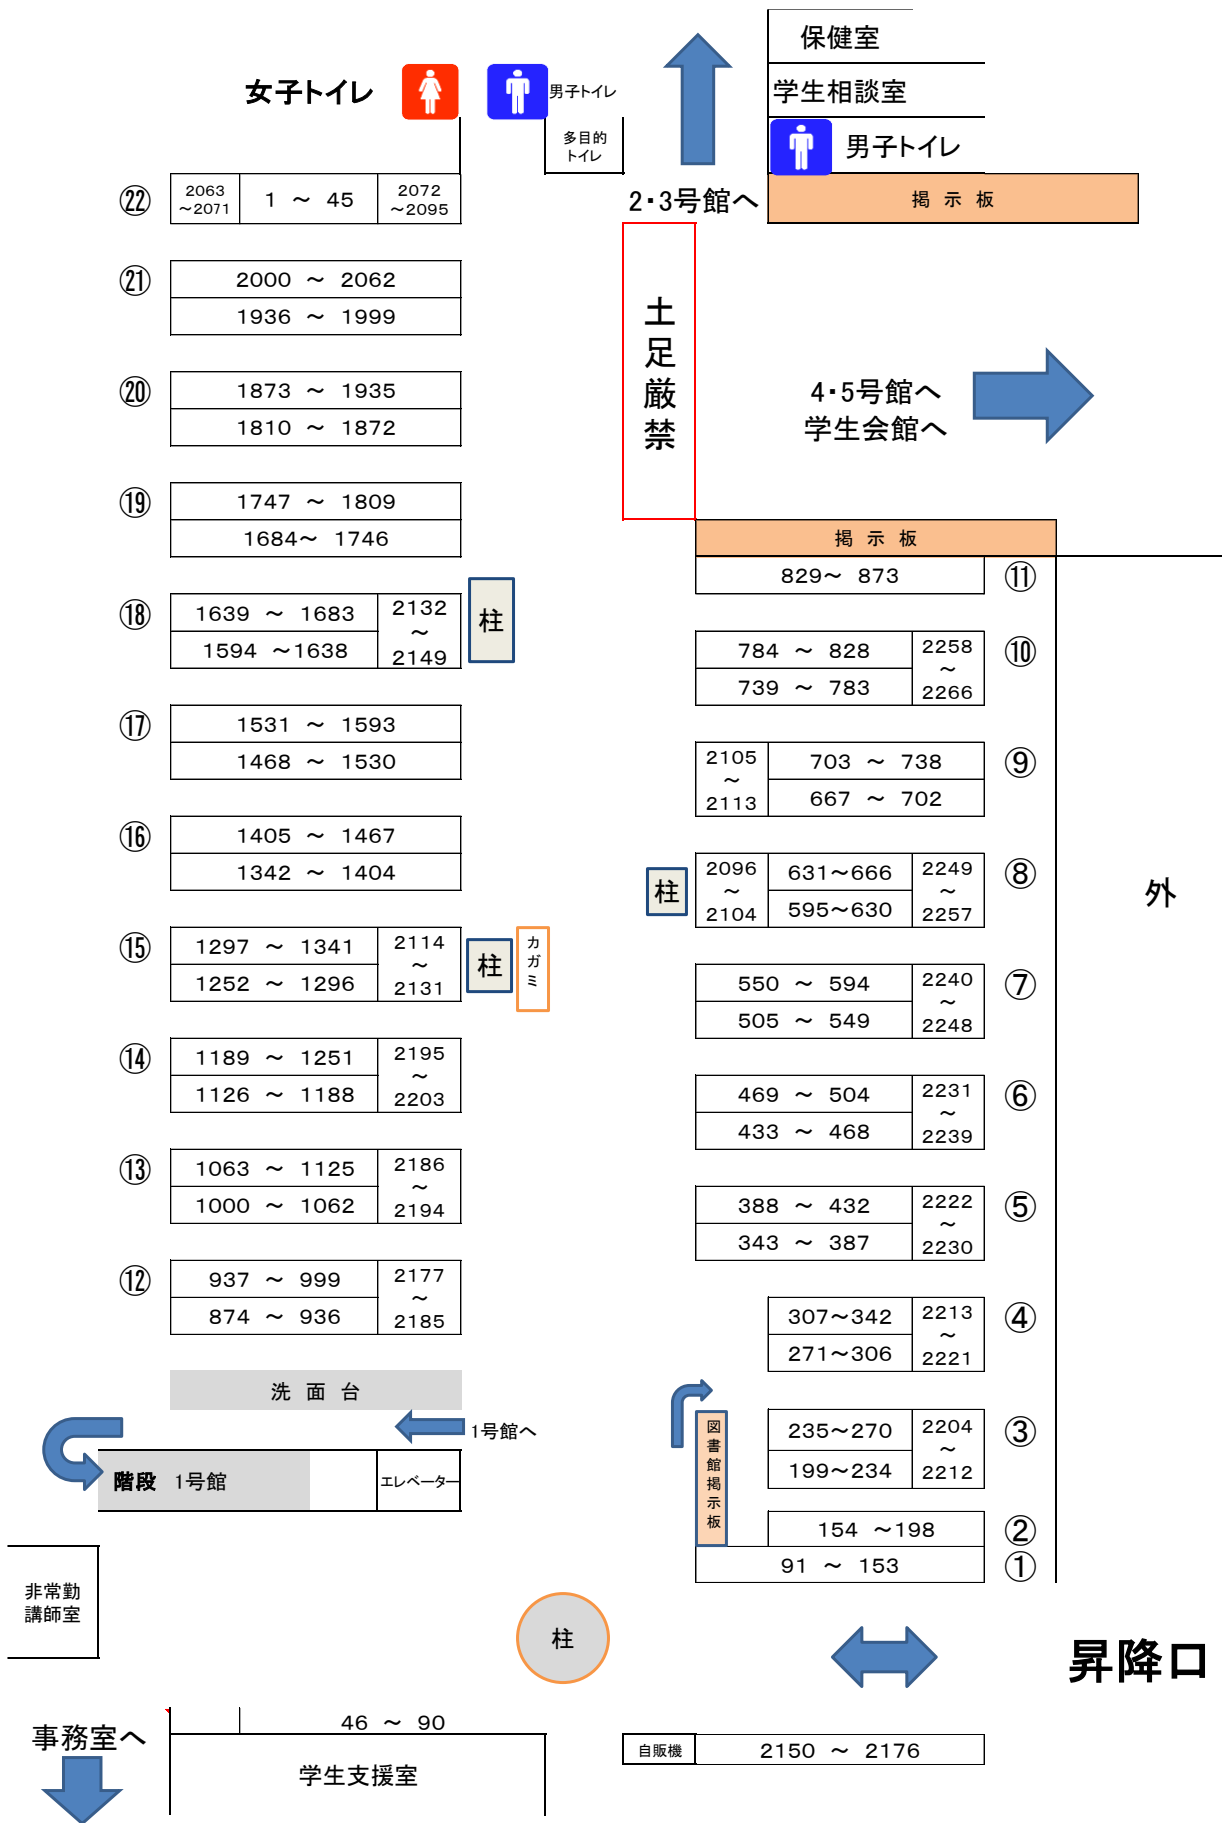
女子トイレ

男子トイレ

多目的トイレ

保健室

学生相談室

男子トイレ

掲示板

2・3号館へ

㉒
| 2063 ~2071 | 1 ~ 45 | 2072 ~2095 |

㉑
| 2000 ~ 2062 |
| 1936 ~ 1999 |

⑳
| 1873 ~ 1935 |
| 1810 ~ 1872 |

⑲
| 1747 ~ 1809 |
| 1684~ 1746 |

⑱
| 1639 ~ 1683 | 2132 ~ 2149 |
| 1594 ~1638 | |

柱

⑰
| 1531 ~ 1593 |
| 1468 ~ 1530 |

⑯
| 1405 ~ 1467 |
| 1342 ~ 1404 |

⑮
| 1297 ~ 1341 | 2114 ~ 2131 |
| 1252 ~ 1296 | |

柱

カガミ

⑭
| 1189 ~ 1251 | 2195 ~ 2203 |
| 1126 ~ 1188 | |

⑬
| 1063 ~ 1125 | 2186 ~ 2194 |
| 1000 ~ 1062 | |

⑫
| 937 ~ 999 | 2177 ~ 2185 |
| 874 ~ 936 | |

洗面台

1号館へ

階段 1号館

エレベーター

非常勤講師室

事務室へ

46 ~ 90

学生支援室

土足厳禁

4・5号館へ
学生会館へ

掲示板

| 829~ 873 | ⑪

| 784 ~ 828 | 2258 ~ 2266 | ⑩
| 739 ~ 783 | |

| 2105 ~ 2113 | 703 ~ 738 | ⑨
| | 667 ~ 702 |

柱

| 2096 ~ 2104 | 631~666 | 2249 ~ 2257 | ⑧
| | 595~630 | |

外

| 550 ~ 594 | 2240 ~ 2248 | ⑦
| 505 ~ 549 | |

| 469 ~ 504 | 2231 ~ 2239 | ⑥
| 433 ~ 468 | |

| 388 ~ 432 | 2222 ~ 2230 | ⑤
| 343 ~ 387 | |

| 307~342 | 2213 ~ 2221 | ④
| 271~306 | |

図書館掲示板

| 235~270 | 2204 ~ 2212 | ③
| 199~234 | |

| 154 ~198 | ②
| 91 ~ 153 | ①

柱

昇降口

自販機 2150 ~ 2176